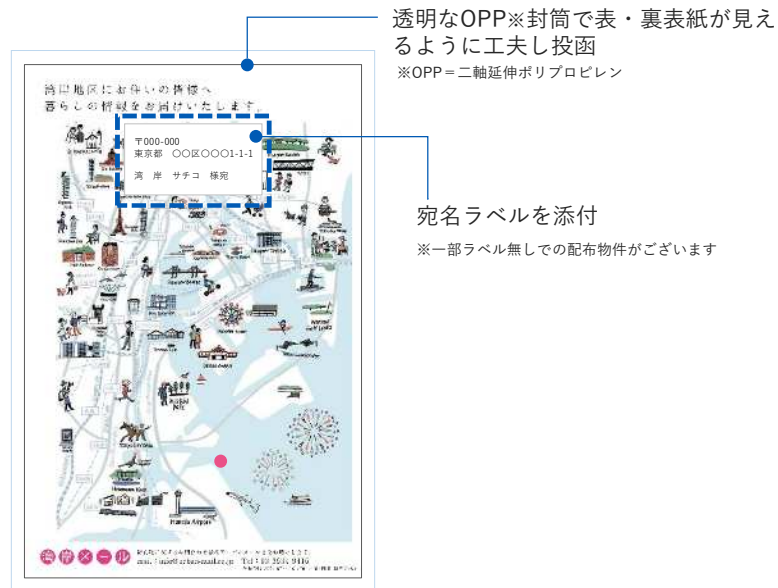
透明なOPP※封筒で表・裏表紙が見えるように工夫し投函
※OPP＝二軸延伸ポリプロピレン

湾岸地区にお住いの皆様へ
暮らしの情報をお届けいたします。

〒000-000
東京都　〇〇区〇〇〇1-1-1

湾　岸　サチコ　様宛

宛名ラベルを添付
※一部ラベル無しでの配布物件がございます

湾岸メール

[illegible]